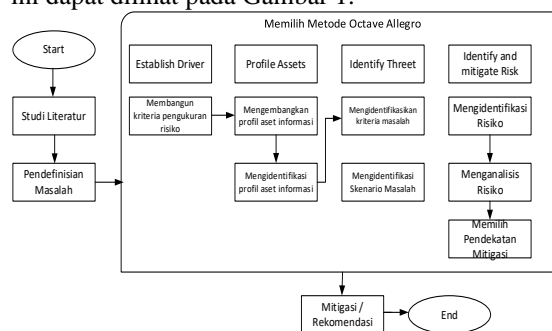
ini dapat dilihat pada Gambar 1.

Start

Studi Literatur

Pendefinisian Masalah

Memilih Metode Octave Allegro

Establish Driver

Profile Assets

Identify Threet

Identify and mitigate Risk

Membangun kriteria pengukuran risiko

Mengembangkan profil aset informasi

Mengidentifikasikan kriteria masalah

Mengidentifikasi Risiko

Mengidentifikasi profil aset informasi

Mengidentifikasi Skenario Masalah

Menganalisis Risiko

Memilih Pendekatan Mitigasi

Mitigasi / Rekomendasi

End